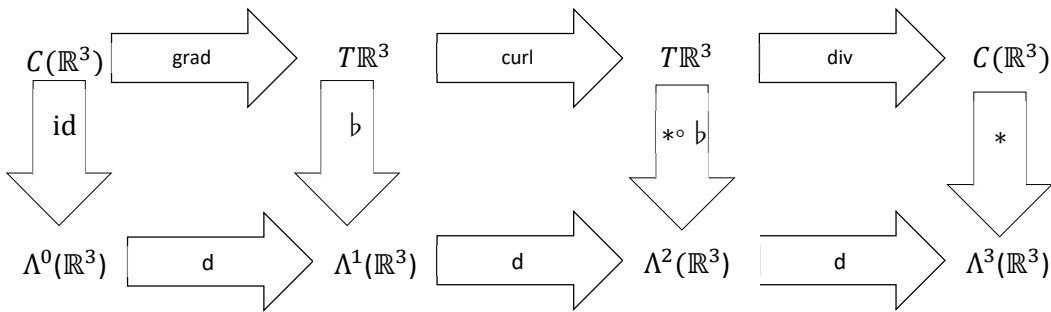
$C(\mathbb{R}^3)$ grad $T\mathbb{R}^3$ curl $T\mathbb{R}^3$ div $C(\mathbb{R}^3)$

id $\flat$ $*\circ\flat$ $*$

$\Lambda^0(\mathbb{R}^3)$ d $\Lambda^1(\mathbb{R}^3)$ d $\Lambda^2(\mathbb{R}^3)$ d $\Lambda^3(\mathbb{R}^3)$